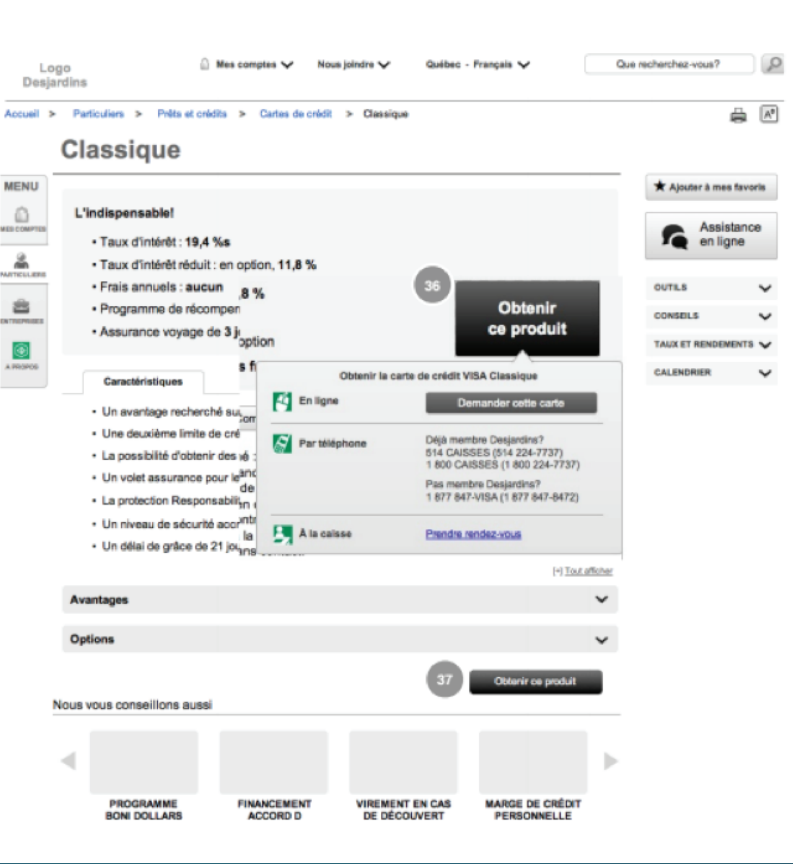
Logo Desjardins

Mes comptes

Nous joindre

Québec - Français

Que recherchez-vous?

Accueil > Particuliers > Prêts et crédits > Cartes de crédit > Classique

Classique

MENU

MES COMPTES

PARTICULIERS

ENTREPRISES

À PROPOS

L'indispensable!

• Taux d'intérêt : 19,4 %s

• Taux d'intérêt réduit : en option, 11,8 %

• Frais annuels : aucun

• Programme de récompen

• Assurance voyage de 3 j

36

Obtenir ce produit

Caractéristiques

• Un avantage recherché su

• Une deuxième limite de cré

• La possibilité d'obtenir des

• Un volet assurance pour le

• La protection Responsabili

• Un niveau de sécurité acc

• Un délai de grâce de 21 jo

Obtenir la carte de crédit VISA Classique

En ligne

Demander cette carte

Par téléphone

Déjà membre Desjardins?
514 CAISSES (514 224-7737)
1 800 CAISSES (1 800 224-7737)

Pas membre Desjardins?
1 877 847-VISA (1 877 847-8472)

À la caisse

Prendre rendez-vous

[+] Tout afficher

Avantages

Options

37

Obtenir ce produit

Ajouter à mes favoris

Assistance en ligne

OUTILS

CONSEILS

TAUX ET RENDEMENTS

CALENDRIER

Nous vous conseillons aussi

PROGRAMME BONI DOLLARS

FINANCEMENT ACCORD D

VIREMENT EN CAS DE DÉCOUVERT

MARGE DE CRÉDIT PERSONNELLE